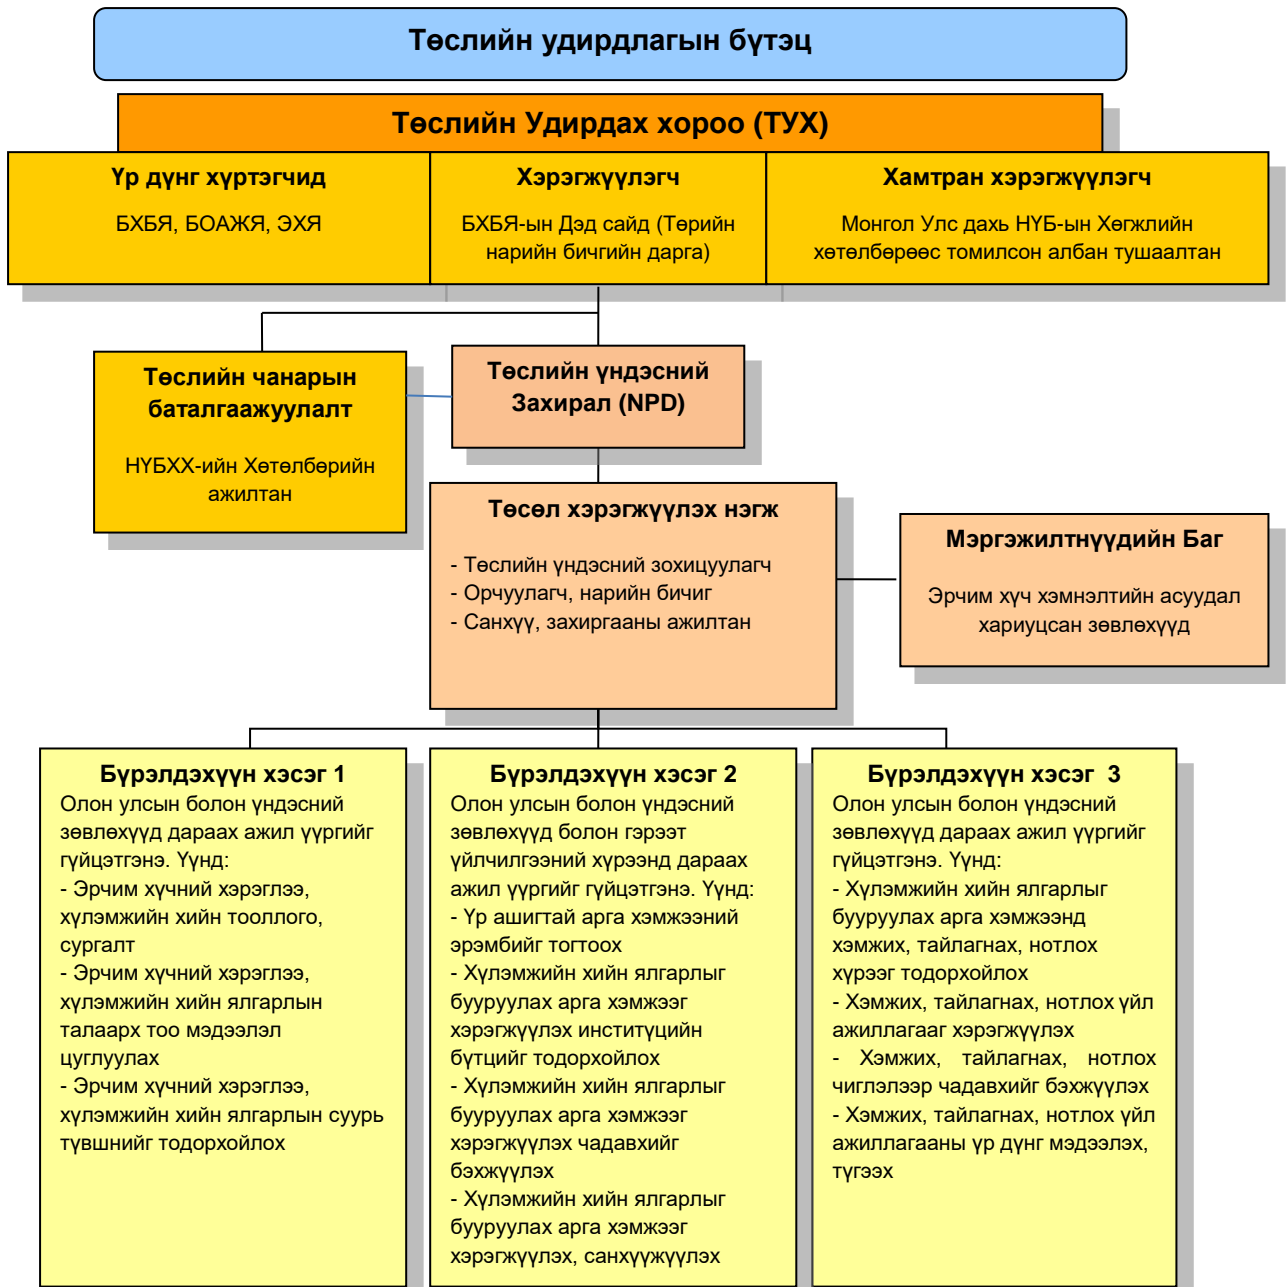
Төслийн удирдлагын бүтэц

Төслийн Удирдах хороо (ТУХ)

Үр дүнг хүртэгчид

БХБЯ, БОАЖЯ, ЭХЯ

Хэрэгжүүлэгч

БХБЯ-ын Дэд сайд (Төрийн нарийн бичгийн дарга)

Хамтран хэрэгжүүлэгч

Монгол Улс дахь НҮБ-ын Хөгжлийн хөтөлбөрөөс томилсон албан тушаалтан

Төслийн чанарын баталгаажуулалт

НҮБХХ-ийн Хөтөлбөрийн ажилтан

Төслийн үндэсний Захирал (NPD)

Төсөл хэрэгжүүлэх нэгж

- Төслийн үндэсний зохицуулагч
- Орчуулагч, нарийн бичиг
- Санхүү, захиргааны ажилтан

Мэргэжилтнүүдийн Баг

Эрчим хүч хэмнэлтийн асуудал хариуцсан зөвлөхүүд

Бүрэлдэхүүн хэсэг 1
Олон улсын болон үндэсний зөвлөхүүд дараах ажил үүргийг гүйцэтгэнэ. Үүнд:
- Эрчим хүчний хэрэглээ, хүлэмжийн хийн тооллого, сургалт
- Эрчим хүчний хэрэглээ, хүлэмжийн хийн ялгарлын талаарх тоо мэдээлэл цуглуулах
- Эрчим хүчний хэрэглээ, хүлэмжийн хийн ялгарлын суурь түвшнийг тодорхойлох

Бүрэлдэхүүн хэсэг 2
Олон улсын болон үндэсний зөвлөхүүд болон гэрээт үйлчилгээний хүрээнд дараах ажил үүргийг гүйцэтгэнэ. Үүнд:
- Үр ашигтай арга хэмжээний эрэмбийг тогтоох
- Хүлэмжийн хийн ялгарлыг бууруулах арга хэмжээг хэрэгжүүлэх институцийн бүтцийг тодорхойлох
- Хүлэмжийн хийн ялгарлыг бууруулах арга хэмжээг хэрэгжүүлэх чадавхийг бэхжүүлэх
- Хүлэмжийн хийн ялгарлыг бууруулах арга хэмжээг хэрэгжүүлэх, санхүүжүүлэх

Бүрэлдэхүүн хэсэг 3
Олон улсын болон үндэсний зөвлөхүүд дараах ажил үүргийг гүйцэтгэнэ. Үүнд:
- Хүлэмжийн хийн ялгарлыг бууруулах арга хэмжээнд хэмжих, тайлагнах, нотлох хүрээг тодорхойлох
- Хэмжих, тайлагнах, нотлох үйл ажиллагааг хэрэгжүүлэх
- Хэмжих, тайлагнах, нотлох чиглэлээр чадавхийг бэхжүүлэх
- Хэмжих, тайлагнах, нотлох үйл ажиллагааны үр дүнг мэдээлэх, түгээх